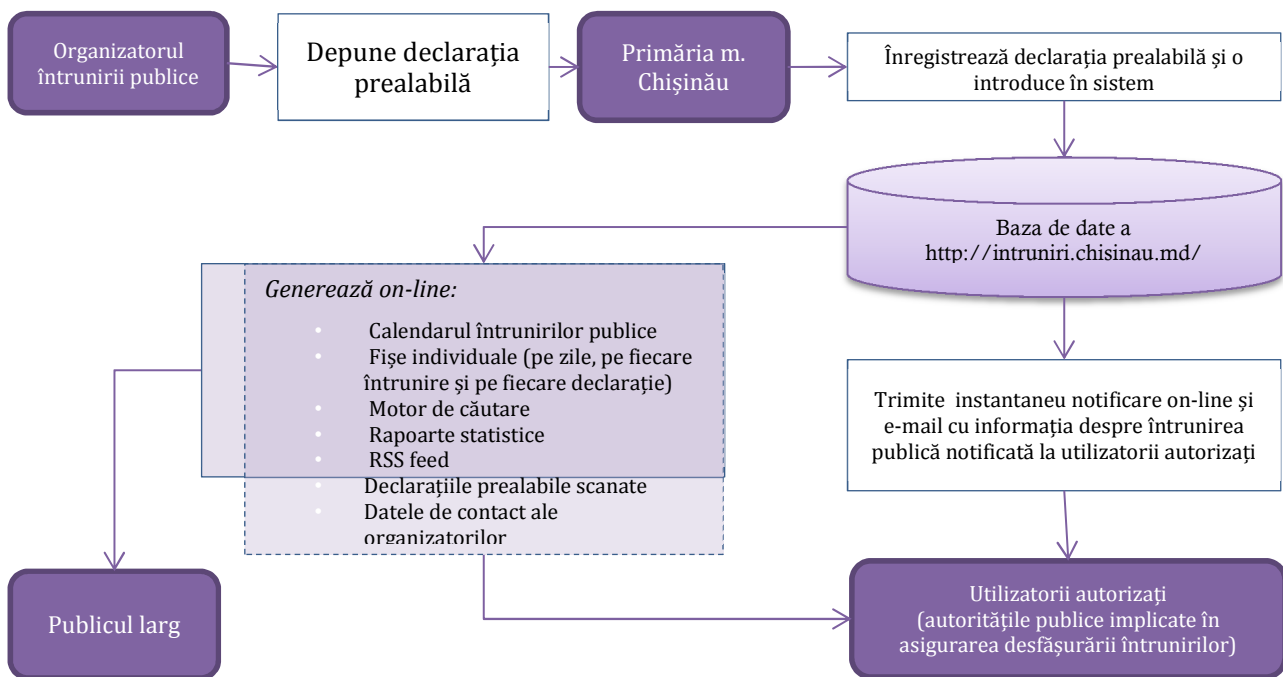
Organizatorul întrunirii publice

Depune declarația prealabilă

Primăria m. Chișinău

Înregistrează declarația prealabilă și o introduce în sistem

Baza de date a http://intruniri.chisinau.md/

Generează on-line:

- Calendarul întrunirilor publice
- Fișe individuale (pe zile, pe fiecare întrunire și pe fiecare declarație)
- Motor de căutare
- Rapoarte statistice
- RSS feed
- Declarațiile prealabile scanate
- Datele de contact ale organizatorilor

Trimite instantaneu notificare on-line și e-mail cu informația despre întrunirea publică notificată la utilizatorii autorizați

Publicul larg

Utilizatorii autorizați (autoritățile publice implicate în asigurarea desfășurării întrunirilor)